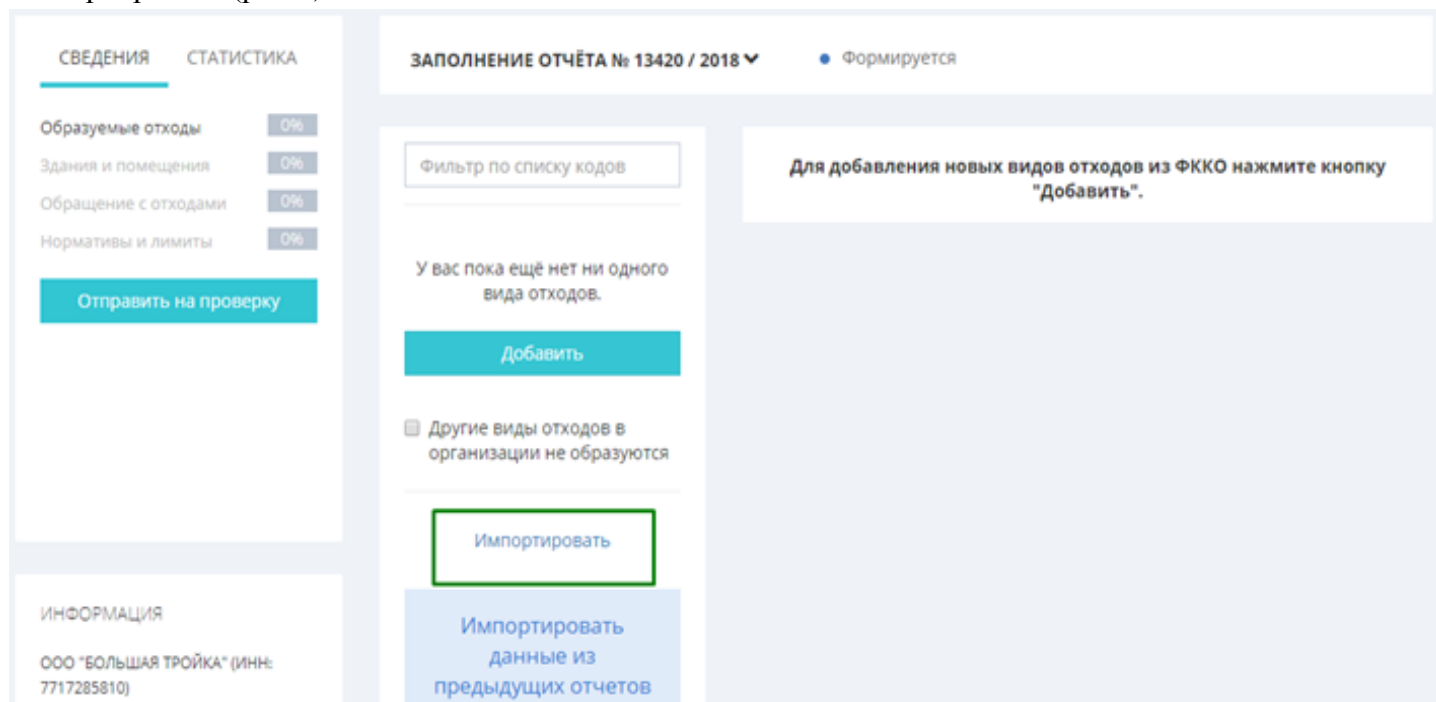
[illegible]

СВЕДЕНИЯ СТАТИСТИКА

Образуемые отходы 0%
Здания и помещения 0%
Обращение с отходами 0%
Нормативы и лимиты 0%

Отправить на проверку

ИНФОРМАЦИЯ

ООО "БОЛЬШАЯ ТРОЙКА" (ИНН: 7717285810)

ЗАПОЛНЕНИЕ ОТЧЁТА № 13420 / 2018

Формируется

Фильтр по списку кодов

У вас пока ещё нет ни одного вида отходов.

Добавить

Другие виды отходов в организации не образуются

Импортировать

Импортировать данные из предыдущих отчетов

Для добавления новых видов отходов из ФККО нажмите кнопку "Добавить".